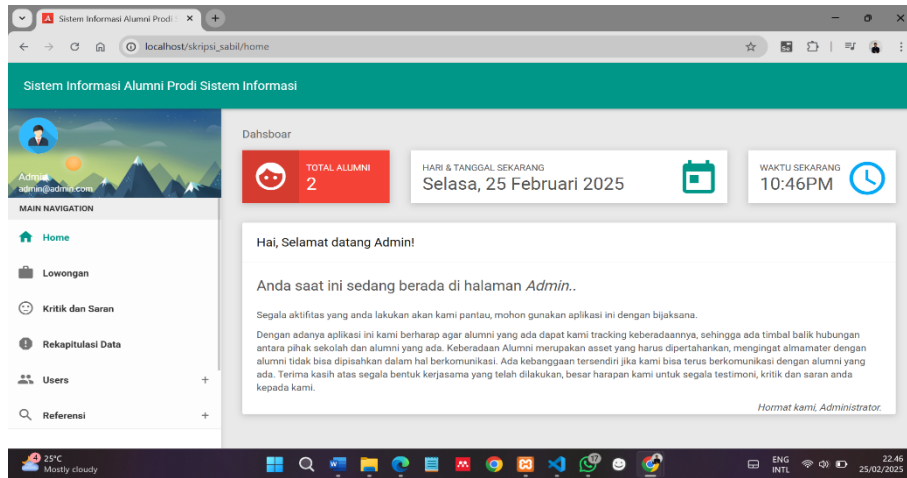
Sistem Informasi Alumni Prodi S ×
localhost/skripsi_sabil/home

Sistem Informasi Alumni Prodi Sistem Informasi

Admin
admin@admin.com
MAIN NAVIGATION
Home
Lowongan
Kritik dan Saran
Rekapitulasi Data
Users +
Referensi +

Dahsboar

TOTAL ALUMNI
2

HARI & TANGGAL SEKARANG
Selasa, 25 Februari 2025

WAKTU SEKARANG
10:46PM

Hai, Selamat datang Admin!

Anda saat ini sedang berada di halaman *Admin..*

Segala aktifitas yang anda lakukan akan kami pantau, mohon gunakan aplikasi ini dengan bijaksana.

Dengan adanya aplikasi ini kami berharap agar alumni yang ada dapat kami tracking keberadaannya, sehingga ada timbal balik hubungan antara pihak sekolah dan alumni yang ada. Keberadaan Alumni merupakan asset yang harus dipertahankan, mengingat almamater dengan alumni tidak bisa dipisahkan dalam hal berkomunikasi. Ada kebanggaan tersendiri jika kami bisa terus berkomunikasi dengan alumni yang ada. Terima kasih atas segala bentuk kerjasama yang telah dilakukan, besar harapan kami untuk segala testimoni, kritik dan saran anda kepada kami.

*Hormat kami, Administrator.*

25°C
Mostly cloudy
17
ENG
INTL
22.46
25/02/2025